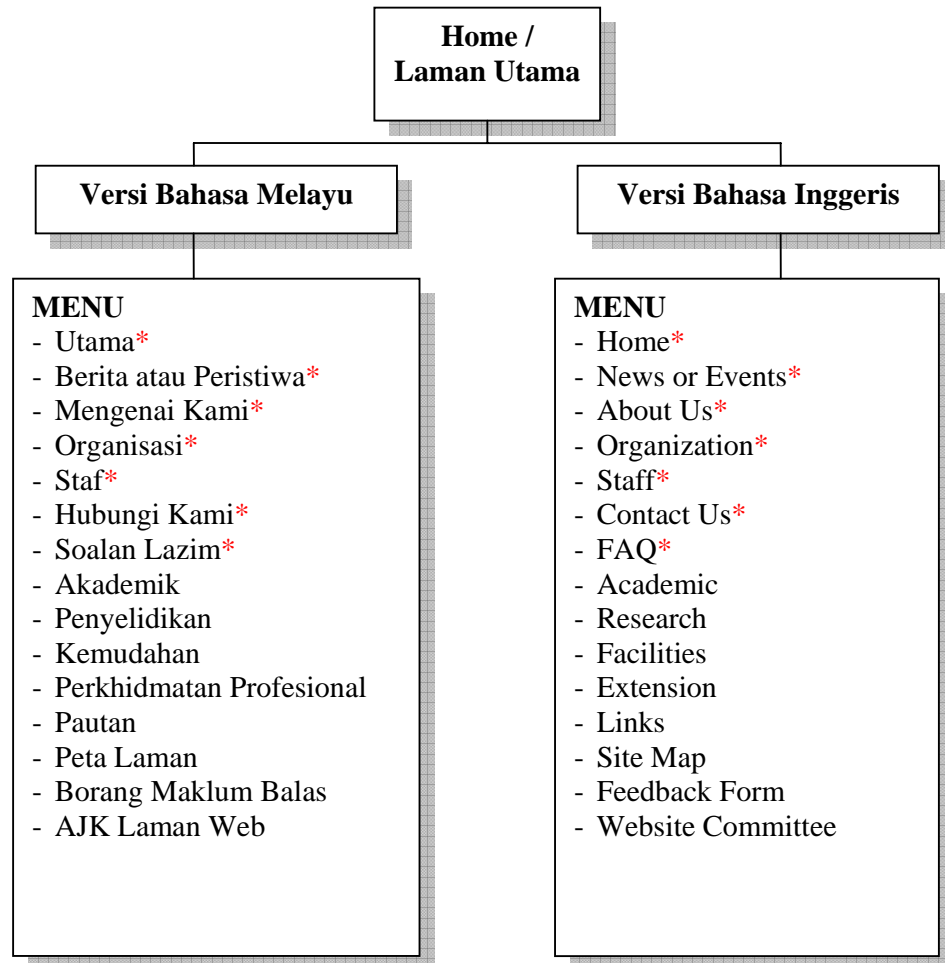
Home /
Laman Utama

Versi Bahasa Melayu

Versi Bahasa Inggeris

MENU
- Utama*
- Berita atau Peristiwa*
- Mengenai Kami*
- Organisasi*
- Staf*
- Hubungi Kami*
- Soalan Lazim*
- Akademik
- Penyelidikan
- Kemudahan
- Perkhidmatan Profesional
- Pautan
- Peta Laman
- Borang Maklum Balas
- AJK Laman Web

MENU
- Home*
- News or Events*
- About Us*
- Organization*
- Staff*
- Contact Us*
- FAQ*
- Academic
- Research
- Facilities
- Extension
- Links
- Site Map
- Feedback Form
- Website Committee